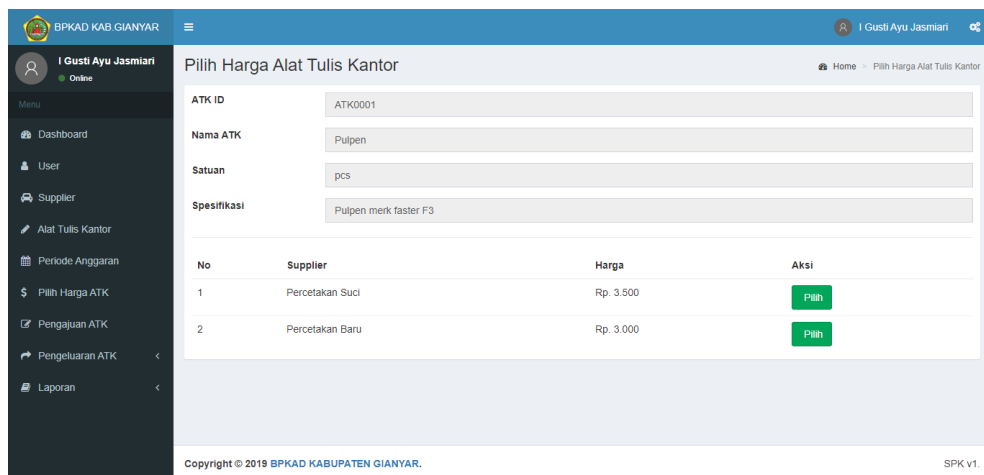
BPKAD KAB.GIANYAR

I Gusti Ayu Jasmiari

I Gusti Ayu Jasmiari
Online

Menu

Dashboard
User
Supplier
Alat Tulis Kantor
Periode Anggaran
Pilih Harga ATK
Pengajuan ATK
Pengeluaran ATK
Laporan

Pilih Harga Alat Tulis Kantor

Home > Pilih Harga Alat Tulis Kantor

ATK ID ATK0001

Nama ATK Pulpen

Satuan pcs

Spesifikasi Pulpen merk faster F3

| No | Supplier | Harga | Aksi |
|---|---|---|---|
| 1 | Percetakan Suci | Rp. 3.500 | Pilih |
| 2 | Percetakan Baru | Rp. 3.000 | Pilih |

Copyright © 2019 BPKAD KABUPATEN GIANYAR.

SPK v1.